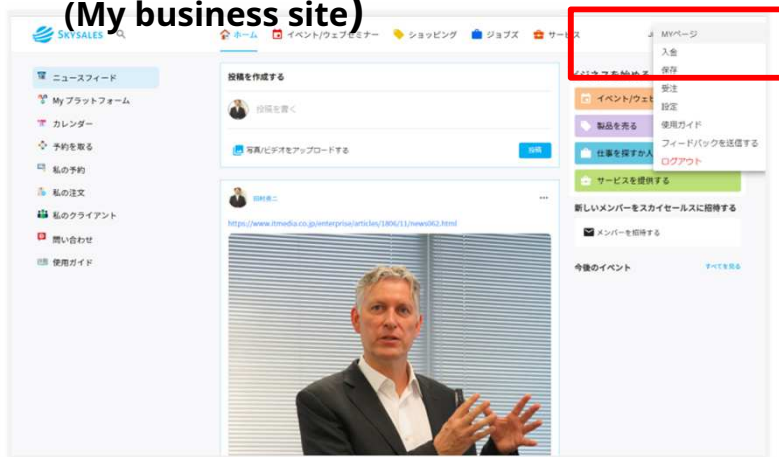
(My business site)

SKYSALES

ホーム イベント/ウェブセミナー ショッピング ジョブズ サービス

MYページ
入金
保存
受注
設定
使用ガイド
フィードバックを送信する
ログアウト

ニュースフィード
My プラットフォーム
カレンダー
予約を取る
私の予約
私の注文
私のクライアント
問い合わせ
使用ガイド

投稿を作成する
投稿を書く
写真/ビデオをアップロードする
投稿

田村恵二
https://www.itmedia.co.jp/enterprise/articles/1806/11/news062.html

ビジネスを始める
イベント/ウェビ
製品を売る
仕事を探すか人
サービスを提供する

新しいメンバーをスカイセールスに招待する
メンバーを招待する

今後のイベント
すべてを見る